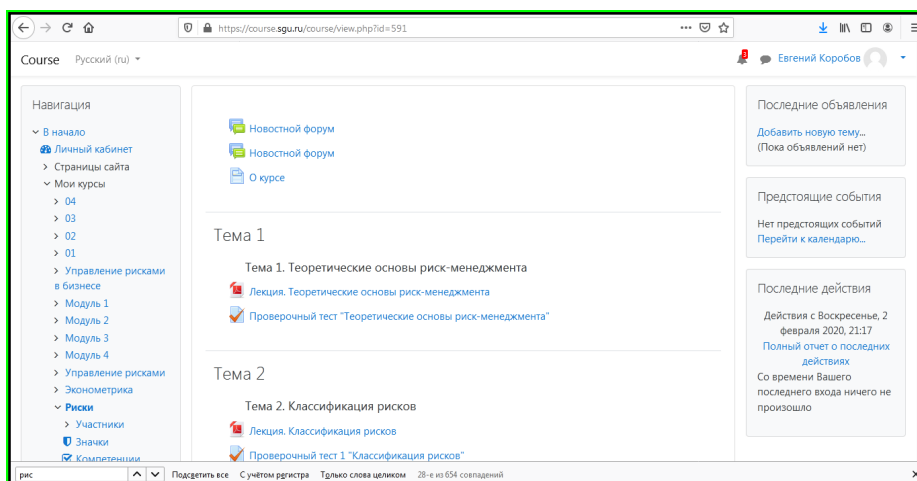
https://course.sgu.ru/course/view.php?id=591

Course Русский (ru)

3

Евгений Коробов

Навигация

В начало
Личный кабинет
Страницы сайта
Мои курсы
04
03
02
01
Управление рисками в бизнесе
Модуль 1
Модуль 2
Модуль 3
Модуль 4
Управление рисками
Эконометрика
Риски
Участники
Значки
Компетенции

Новостной форум
Новостной форум
О курсе

Тема 1

Тема 1. Теоретические основы риск-менеджмента
Лекция. Теоретические основы риск-менеджмента
Проверочный тест "Теоретические основы риск-менеджмента"

Тема 2

Тема 2. Классификация рисков
Лекция. Классификация рисков
Проверочный тест 1 "Классификация рисков"

Последние объявления

Добавить новую тему...
(Пока объявлений нет)

Предстоящие события

Нет предстоящих событий
Перейти к календарю...

Последние действия

Действия с Воскресенье, 2 февраля 2020, 21:17
Полный отчет о последних действиях
Со времени Вашего последнего входа ничего не произошло

рис Подсветить все С учётом регистра Только слова целиком 28-е из 654 совпадений